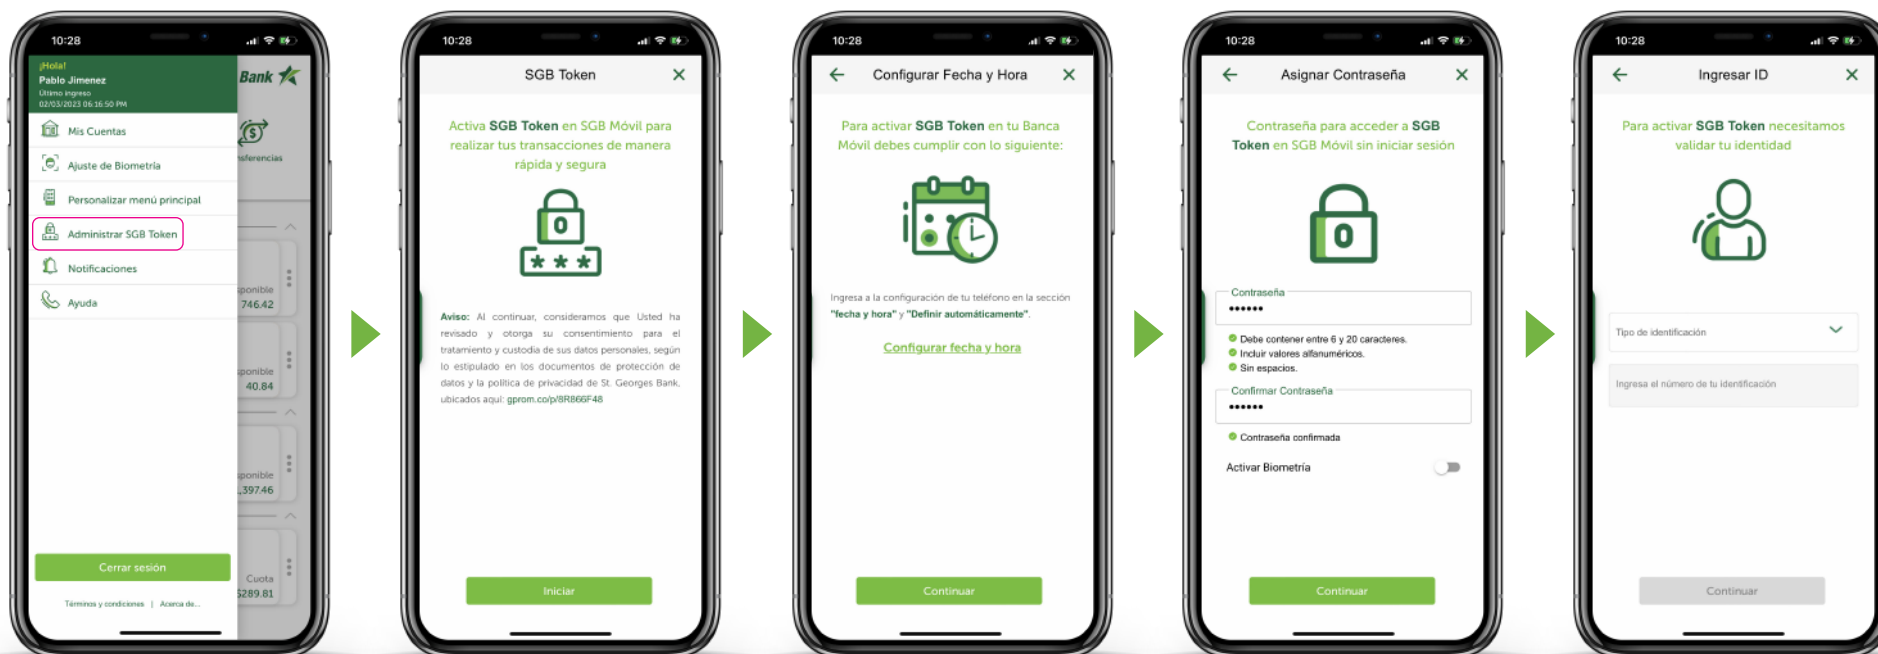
10:28

¡Hola!
Pablo Jimenez
Último ingreso
02/03/2023 06:16:50 PM

Bank

Mis Cuentas
Ajuste de Biometría
Personalizar menú principal
Administrar SGB Token
Notificaciones
Ayuda

nsferencias
ponible
746.42
ponible
40.84
ponible
,397.46
Cuota
289.81

Cerrar sesión

Términos y condiciones | Acerca de...

10:28

SGB Token

Activa SGB Token en SGB Móvil para realizar tus transacciones de manera rápida y segura

Aviso: Al continuar, consideramos que Usted ha revisado y otorga su consentimiento para el tratamiento y custodia de sus datos personales, según lo estipulado en los documentos de protección de datos y la política de privacidad de St. Georges Bank, ubicados aquí: gprom.co/p/8R866F48

Iniciar

10:28

Configurar Fecha y Hora

Para activar SGB Token en tu Banca Móvil debes cumplir con lo siguiente:

Ingresa a la configuración de tu teléfono en la sección "fecha y hora" y "Definir automáticamente".

Configurar fecha y hora

Continuar

10:28

Asignar Contraseña

Contraseña para acceder a SGB Token en SGB Móvil sin iniciar sesión

Contraseña
••••••

Debe contener entre 6 y 20 caracteres.
Incluir valores alfanuméricos.
Sin espacios.

Confirmar Contraseña
••••••

Contraseña confirmada

Activar Biometría

Continuar

10:28

Ingresar ID

Para activar SGB Token necesitamos validar tu identidad

Tipo de identificación

Ingresa el número de tu identificación

Continuar